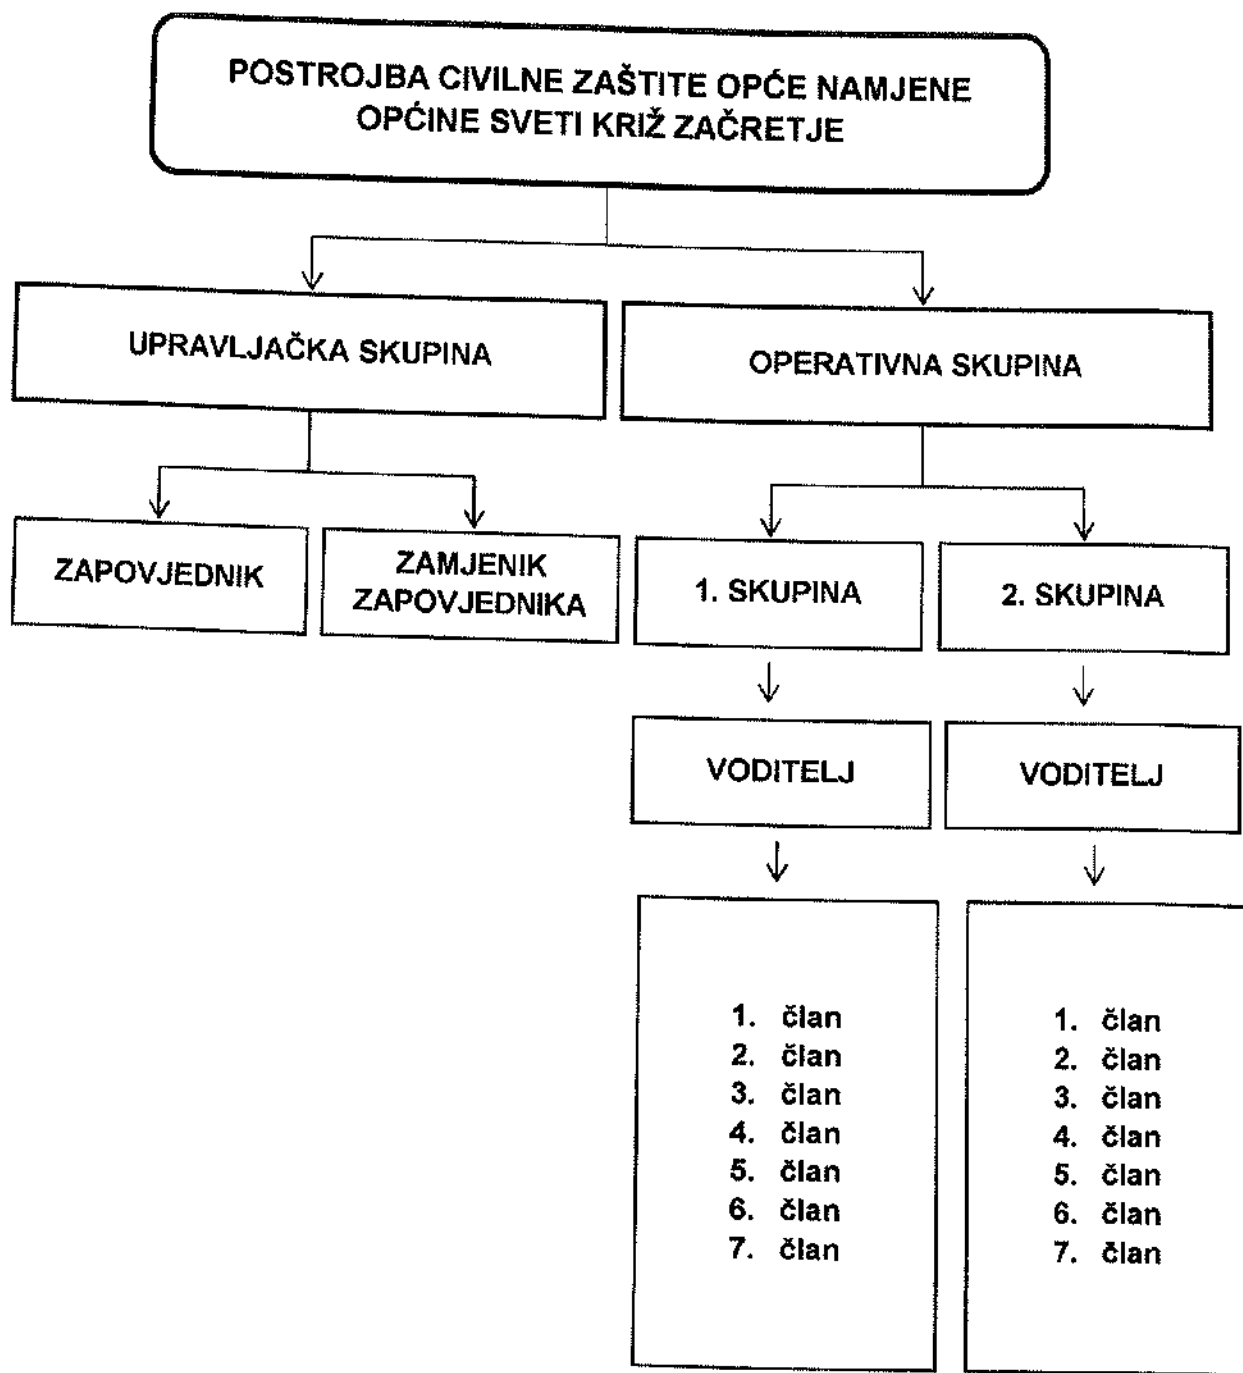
POSTROJBA CIVILNE ZAŠTITE OPĆE NAMJENE OPĆINE SVETI KRIŽ ZAČRETJE

UPRAVLJAČKA SKUPINA

OPERATIVNA SKUPINA

ZAPOVJEDNIK

ZAMJENIK ZAPOVJEDNIKA

1. SKUPINA

2. SKUPINA

VODITELJ

VODITELJ

1. član
2. član
3. član
4. član
5. član
6. član
7. član

1. član
2. član
3. član
4. član
5. član
6. član
7. član